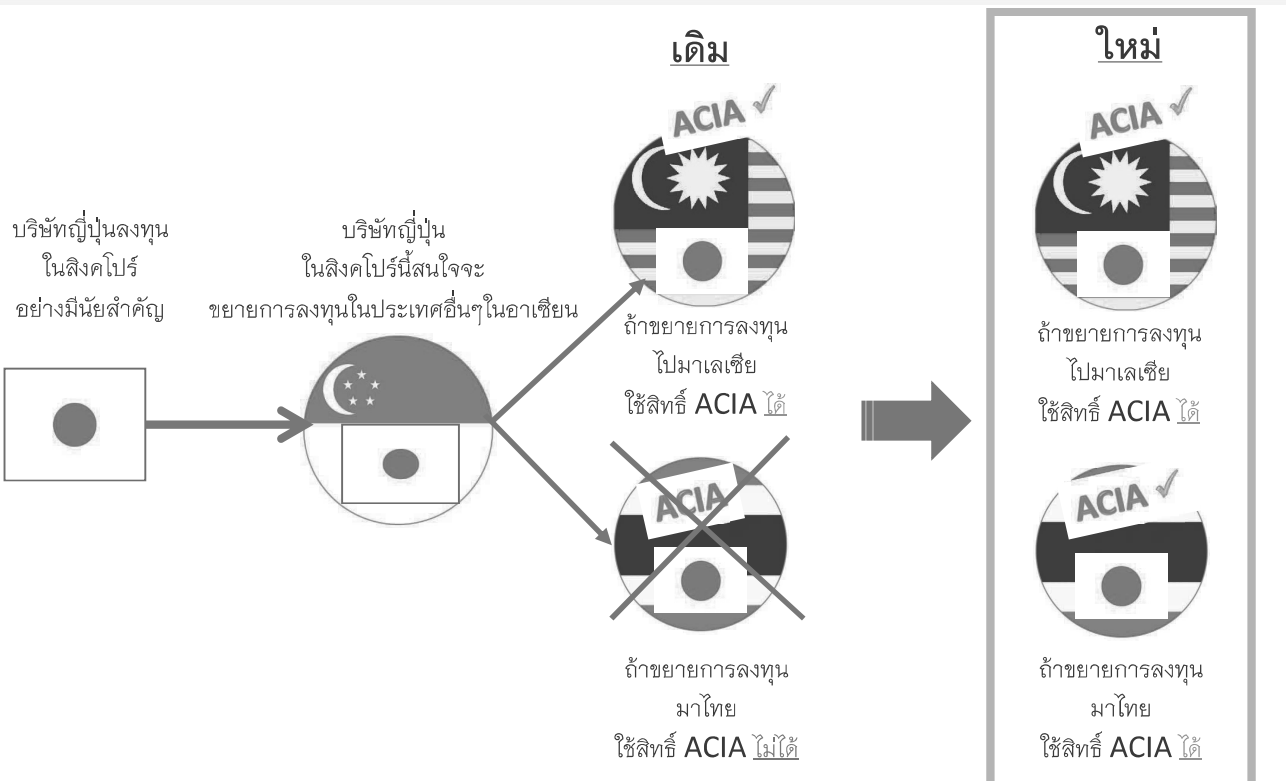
เดิม

ใหม่

บริษัทญี่ปุ่นลงทุน ในสิงคโปร์ อย่างมีนัยสำคัญ

บริษัทญี่ปุ่น ในสิงคโปร์นี้สนใจจะ ขยายการลงทุนในประเทศอื่นๆในอาเซียน

ACIA ✓

ถ้าขยายการลงทุน ไปมาเลเซีย ใช้สิทธิ์ ACIA ได้

ACIA

ถ้าขยายการลงทุน มาไทย ใช้สิทธิ์ ACIA ไม่ได้

ACIA ✓

ถ้าขยายการลงทุน ไปมาเลเซีย ใช้สิทธิ์ ACIA ได้

ACIA ✓

ถ้าขยายการลงทุน มาไทย ใช้สิทธิ์ ACIA ได้